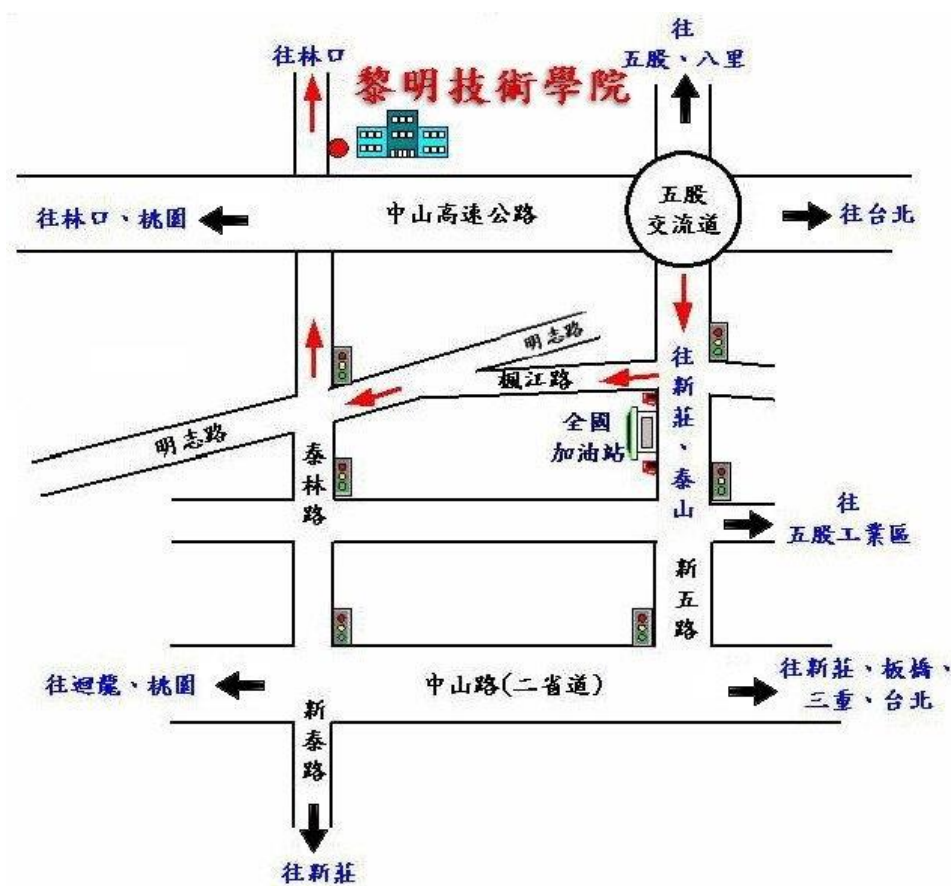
往林口

黎明技術學院

往
五股、八里

五股
交流道

往林口、桃園

中山高速公路

往台北

明志路

楓江路

往新莊、泰山

全國
加油站

明志路

泰林路

往
五股工業區

新五路

往迴龍、桃園

中山路(二省道)

往新莊、板橋、
三重、台北

新泰路

往新莊